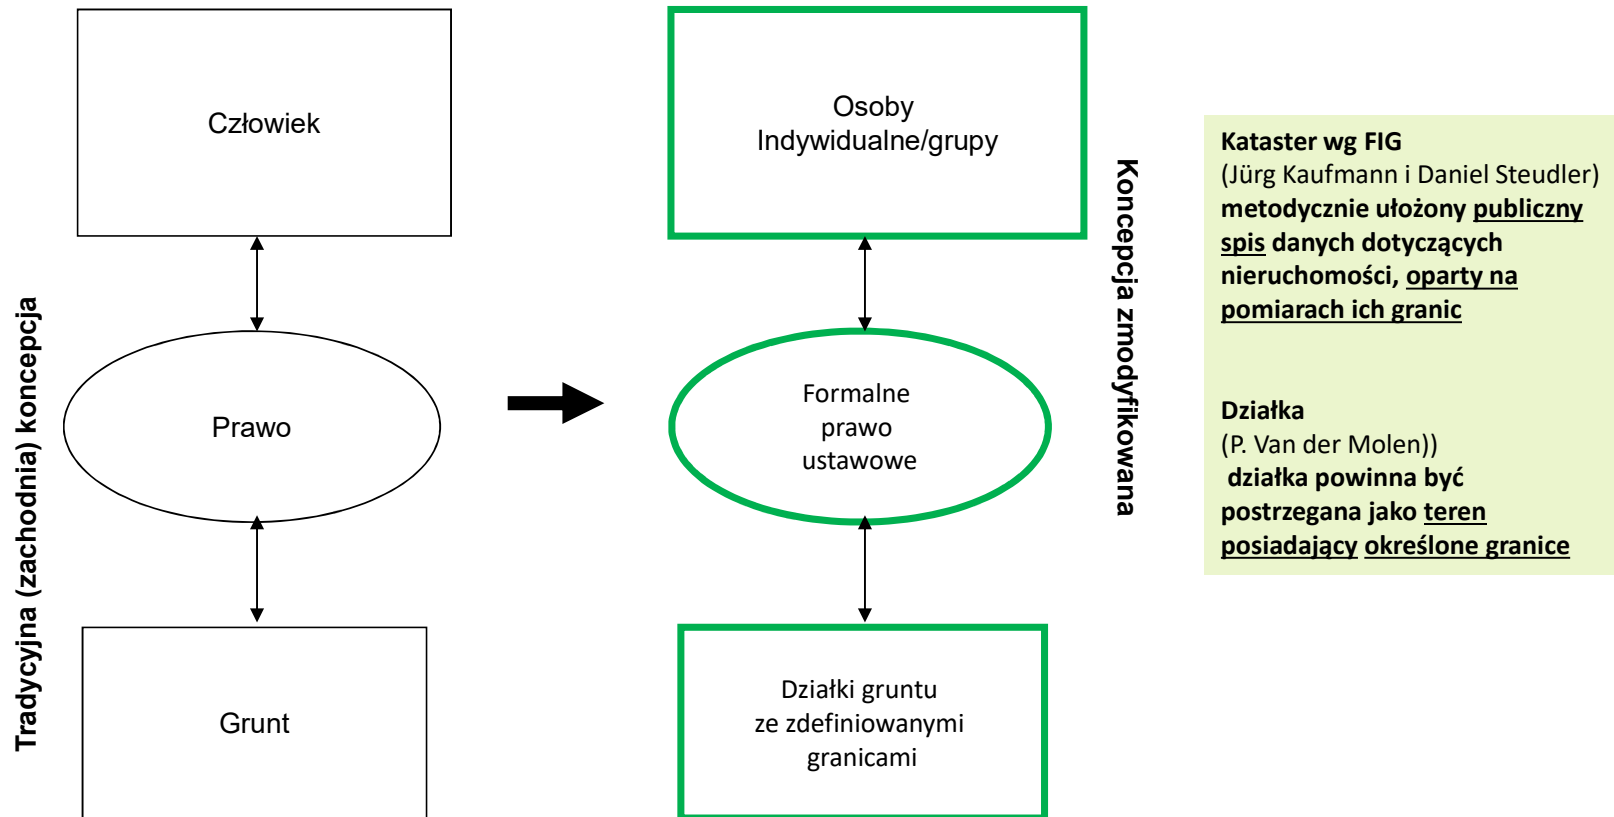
Tradycyjna (zachodnia) koncepcja

Człowiek

Prawo

Grunt

Osoby Indywidualne/grupy

Formalne prawo ustawowe

Działki gruntu ze zdefiniowanymi granicami

Koncepcja zmodyfikowana

Kataster wg FIG
(Jürg Kaufmann i Daniel Steudler)
metodycznie ułożony publiczny spis danych dotyczących nieruchomości, oparty na pomiarach ich granic

Działka
(P. Van der Molen))
działka powinna być postrzegana jako teren posiadający określone granice